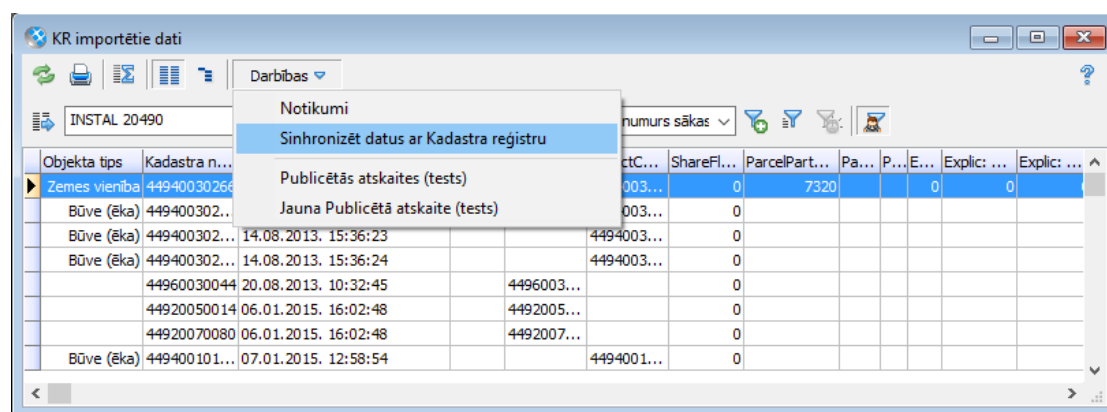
KR importētie dati

Darbības

?

INSTAL 20490

Notikumi
Sinhronizēt datus ar Kadastra reģistru
Publicētās atskaites (tests)
Jauna Publicētā atskaite (tests)

numurs sākas

| Objekta tips | Kadastra n... | | | | ...ctC... | ShareFl... | ParcelPart... | Pa... | P... | E... | Explic: ... | Explic: ... |
|---|---|---|---|---|---|---|---|---|---|---|---|---|
| Zemes vienība | 449400302​66 | | | | ...003... | 0 | 7320 | | | 0 | 0 | |
| Būve (ēka) | 449400302... | | | | ...003... | 0 | | | | | | |
| Būve (ēka) | 449400302... | 14.08.2013. 15:36:23 | | | 4494003... | 0 | | | | | | |
| Būve (ēka) | 449400302... | 14.08.2013. 15:36:24 | | | 4494003... | 0 | | | | | | |
| | 44960030044 | 20.08.2013. 10:32:45 | | 4496003... | | 0 | | | | | | |
| | 44920050014 | 06.01.2015. 16:02:48 | | 4492005... | | 0 | | | | | | |
| | 44920070080 | 06.01.2015. 16:02:48 | | 4492007... | | 0 | | | | | | |
| Būve (ēka) | 449400101... | 07.01.2015. 12:58:54 | | | 4494001... | 0 | | | | | | |